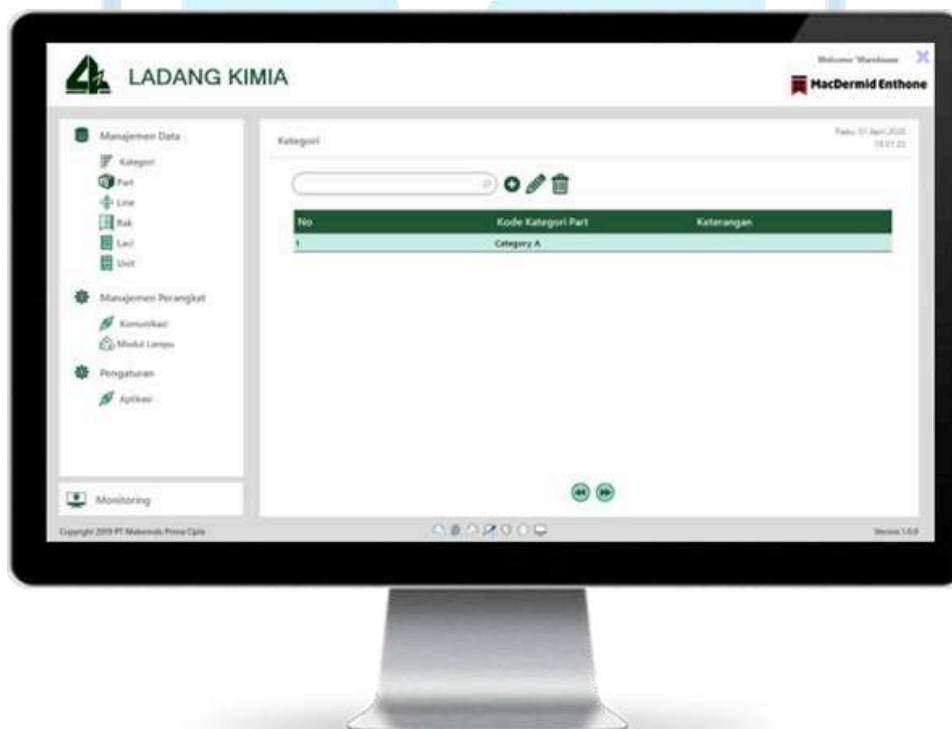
LADANG KIMIA

Welcome Warehouse

MacDermid Enthone

Manajemen Data
Kategori
Part
Line
Rak
Laci
Unit

Manajemen Perangkat
Komunikasi
Modul Lampu

Pengaturan
Aplikasi

Monitoring

Kategori

Rabu, 01 April 2020 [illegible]

| No | Kode Kategori Part | Keterangan |
|---|---|---|
| 1 | Category A | |

Copyright 2019 PT Mekatronik Prima Cipta

Version 1.0.0